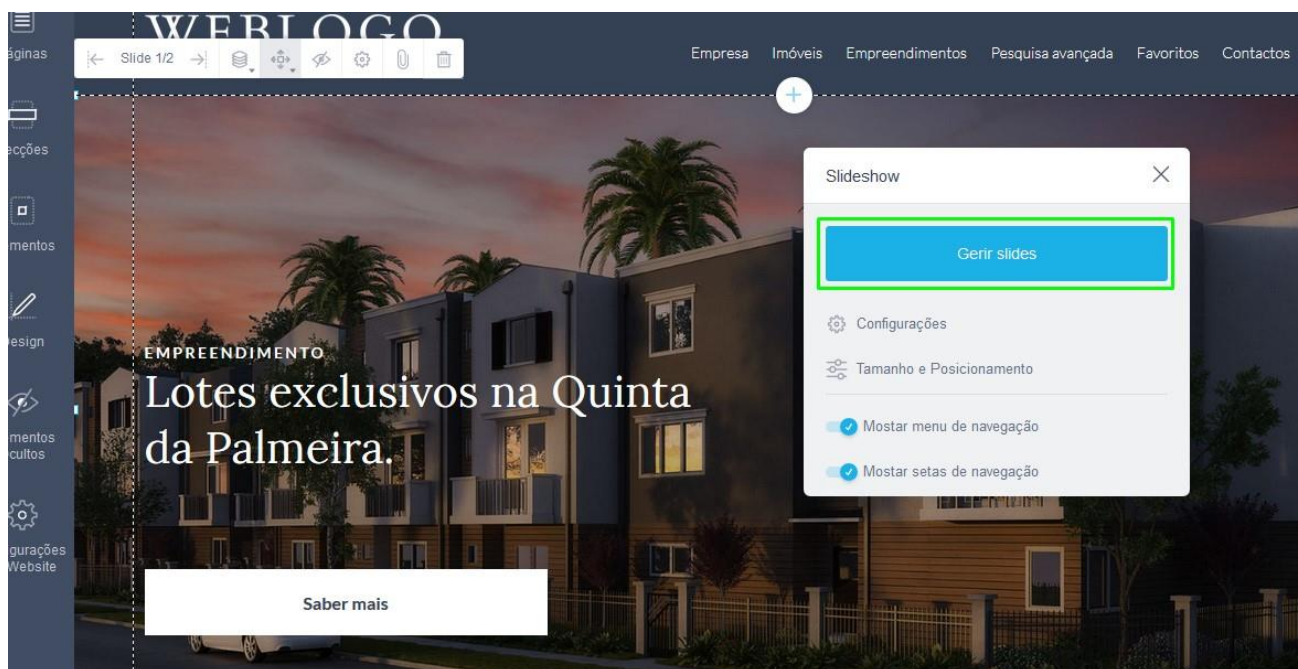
áginas

ecções

mentos

esign

mentos
cultos

gurações
Website

WEBLOGO

Slide 1/2

Empresa Imóveis Empreendimentos Pesquisa avançada Favoritos Contactos

EMPREENDIMENTO
Lotes exclusivos na Quinta da Palmeira.

Saber mais

Slideshow

Gerir slides

Configurações

Tamanho e Posicionamento

Mostar menu de navegação

Mostar setas de navegação